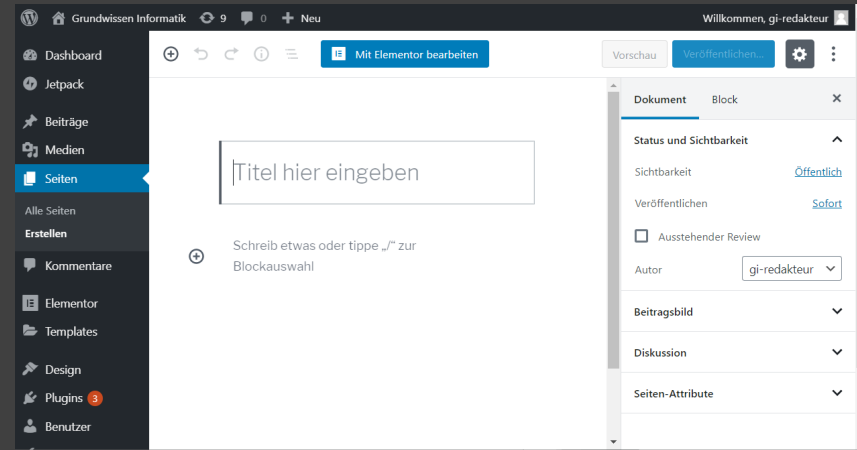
Grundwissen Informatik 9 0 Neu
Willkommen, gi-redakteur

Dashboard
Jetpack
Beiträge
Medien
Seiten
Alle Seiten
Erstellen
Kommentare
Elementor
Templates
Design
Plugins 3
Benutzer

Mit Elementor bearbeiten
Vorschau
Veröffentlichen...

Titel hier eingeben

Schreib etwas oder tippe „/“ zur Blockauswahl

Dokument
Block
×

Status und Sichtbarkeit
Sichtbarkeit Öffentlich
Veröffentlichen Sofort
Ausstehender Review
Autor gi-redakteur

Beitragsbild
Diskussion
Seiten-Attribute